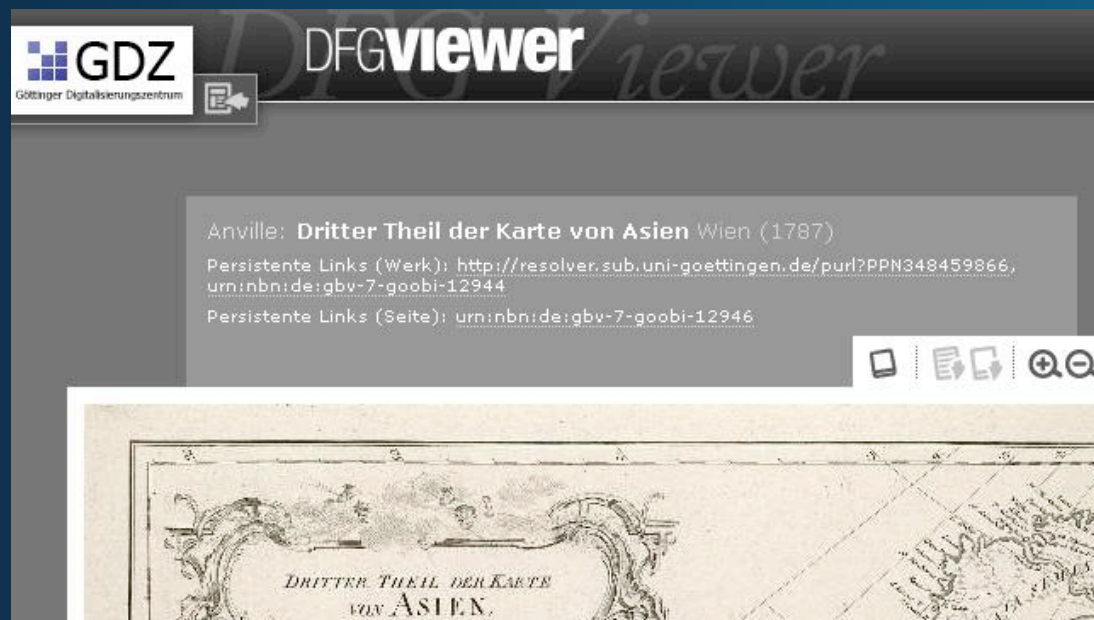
GDZ
Göttinger Digitalisierungszentrum

DFGviewer

Viewer

Anville: Dritter Theil der Karte von Asien Wien (1787)

Persistente Links (Werk): http://resolver.sub.uni-goettingen.de/purl?PPN348459866, urn:nbn:de:gbv-7-goobi-12944

Persistente Links (Seite): urn:nbn:de:gbv-7-goobi-12946

DRITTER THEIL DER KARTE VON ASIEN.